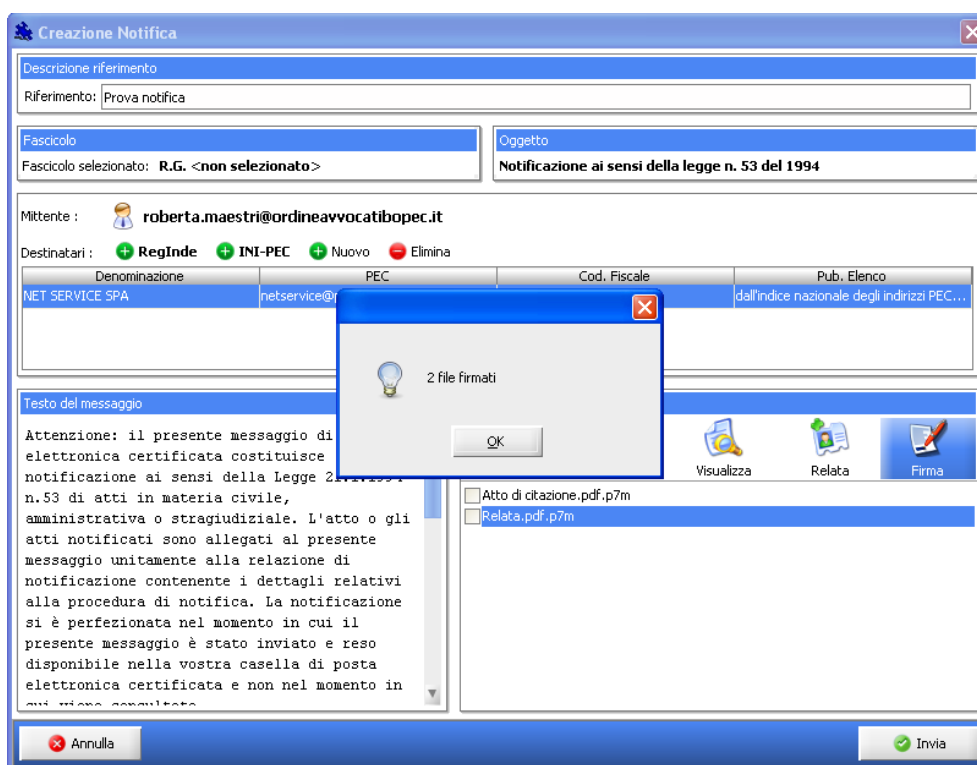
Creazione Notifica

Descrizione riferimento

Riferimento: Prova notifica

Fascicolo

Fascicolo selezionato: R.G. <non selezionato>

Oggetto

Notificazione ai sensi della legge n. 53 del 1994

Mittente : roberta.maestri@ordineavvocatibopec.it

Destinatari : RegInde INI-PEC Nuovo Elimina

| Denominazione | PEC | Cod. Fiscale | Pub. Elenco |
|---|---|---|---|
| NET SERVICE SPA | netservice@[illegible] | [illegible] | dall'indice nazionale degli indirizzi PEC... |

2 file firmati

OK

Testo del messaggio

Attenzione: il presente messaggio di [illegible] elettronica certificata costituisce notificazione ai sensi della Legge 2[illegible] n.53 di atti in materia civile, amministrativa o stragiudiziale. L'atto o gli atti notificati sono allegati al presente messaggio unitamente alla relazione di notificazione contenente i dettagli relativi alla procedura di notifica. La notificazione si è perfezionata nel momento in cui il presente messaggio è stato inviato e reso disponibile nella vostra casella di posta elettronica certificata e non nel momento in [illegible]

Visualizza Relata Firma

Atto di citazione.pdf.p7m
Relata.pdf.p7m

Annulla

Invia